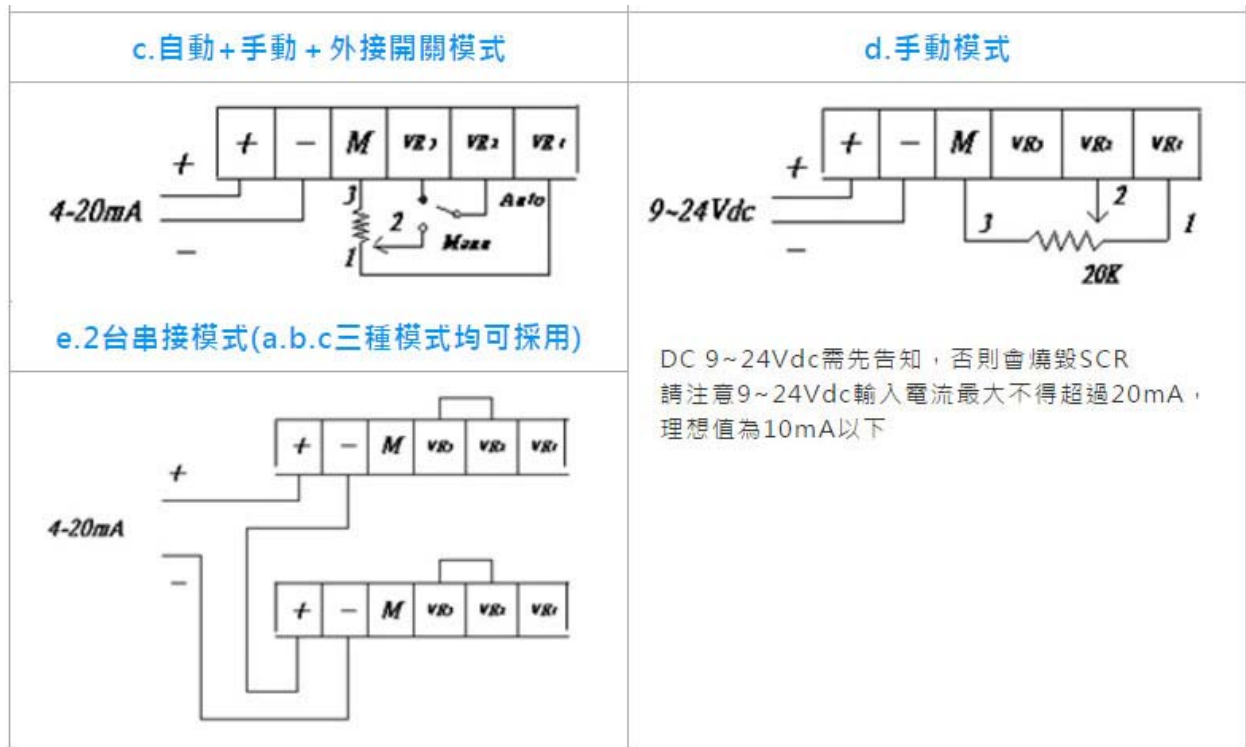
c.自動+手動+外接開關模式

+ | − | M | VR3 | VR2 | VR1

+
4-20mA
−
3
2
1
Auto
Man

d.手動模式

+ | − | M | VR3 | VR2 | VR1

+
9~24Vdc
−
3
2
1
20K

e.2台串接模式(a.b.c三種模式均可採用)

+ | − | M | VR3 | VR2 | VR1

+
4-20mA
−

+ | − | M | VR3 | VR2 | VR1

DC 9~24Vdc需先告知，否則會燒毀SCR
請注意9~24Vdc輸入電流最大不得超過20mA，理想值為10mA以下